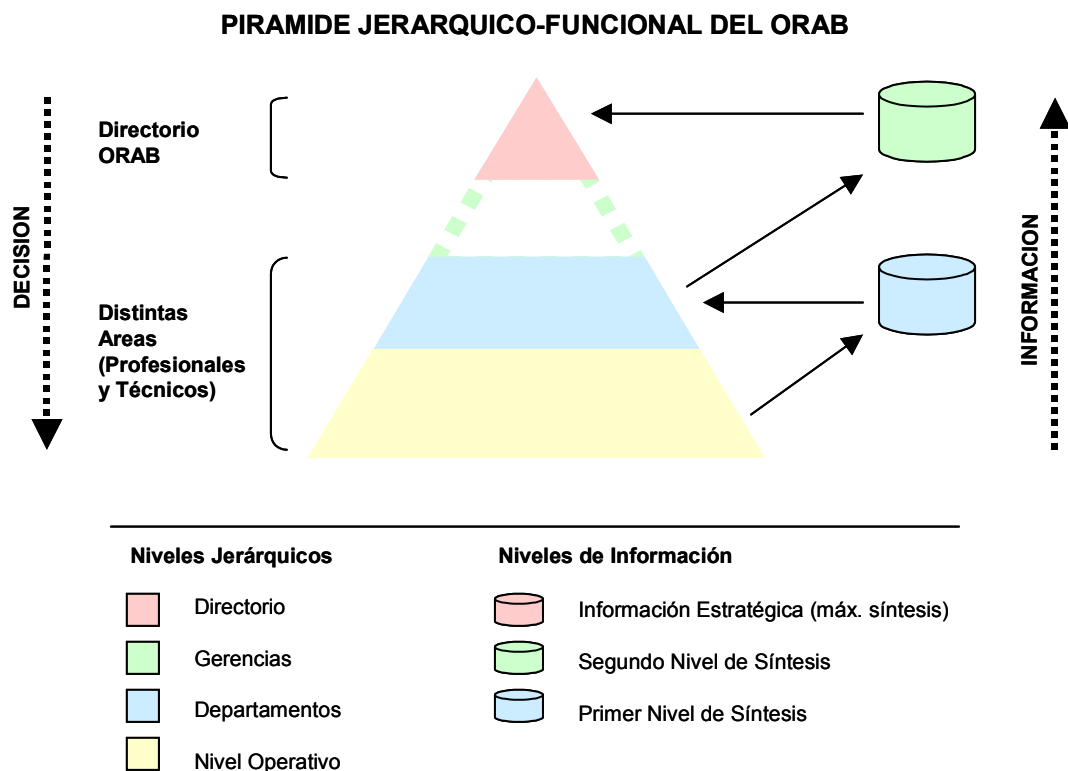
PIRAMIDE JERARQUICO-FUNCIONAL DEL ORAB

DECISION

Directorio ORAB

Distintas Areas (Profesionales y Técnicos)

INFORMACION

Niveles Jerárquicos

Directorio

Gerencias

Departamentos

Nivel Operativo

Niveles de Información

Información Estratégica (máx. síntesis)

Segundo Nivel de Síntesis

Primer Nivel de Síntesis